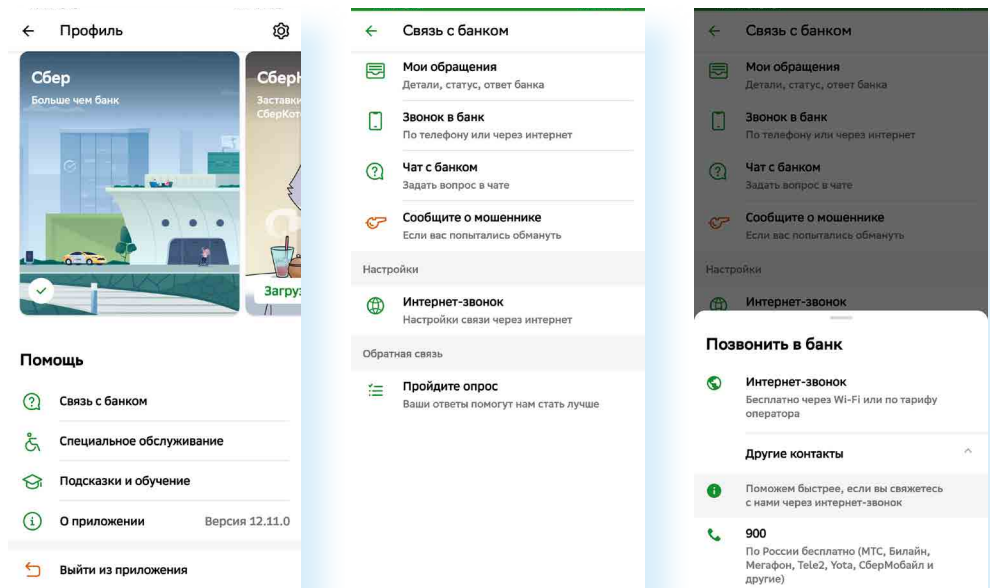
Профиль

Сбер
Больше чем банк

Сбер
Заставк
СберКот

Загру

Помощь

Связь с банком

Специальное обслуживание

Подсказки и обучение

О приложении Версия 12.11.0

Выйти из приложения

Связь с банком

Мои обращения
Детали, статус, ответ банка

Звонок в банк
По телефону или через интернет

Чат с банком
Задать вопрос в чате

Сообщите о мошеннике
Если вас попытались обмануть

Настройки

Интернет-звонок
Настройки связи через интернет

Обратная связь

Пройдите опрос
Ваши ответы помогут нам стать лучше

Связь с банком

Мои обращения
Детали, статус, ответ банка

Звонок в банк
По телефону или через интернет

Чат с банком
Задать вопрос в чате

Сообщите о мошеннике
Если вас попытались обмануть

Настройки

Интернет-звонок

Позвонить в банк

Интернет-звонок
Бесплатно через Wi-Fi или по тарифу оператора

Другие контакты

Поможем быстрее, если вы свяжетесь с нами через интернет-звонок

900
По России бесплатно (МТС, Билайн, Мегафон, Tele2, Yota, СберМобайл и другие)